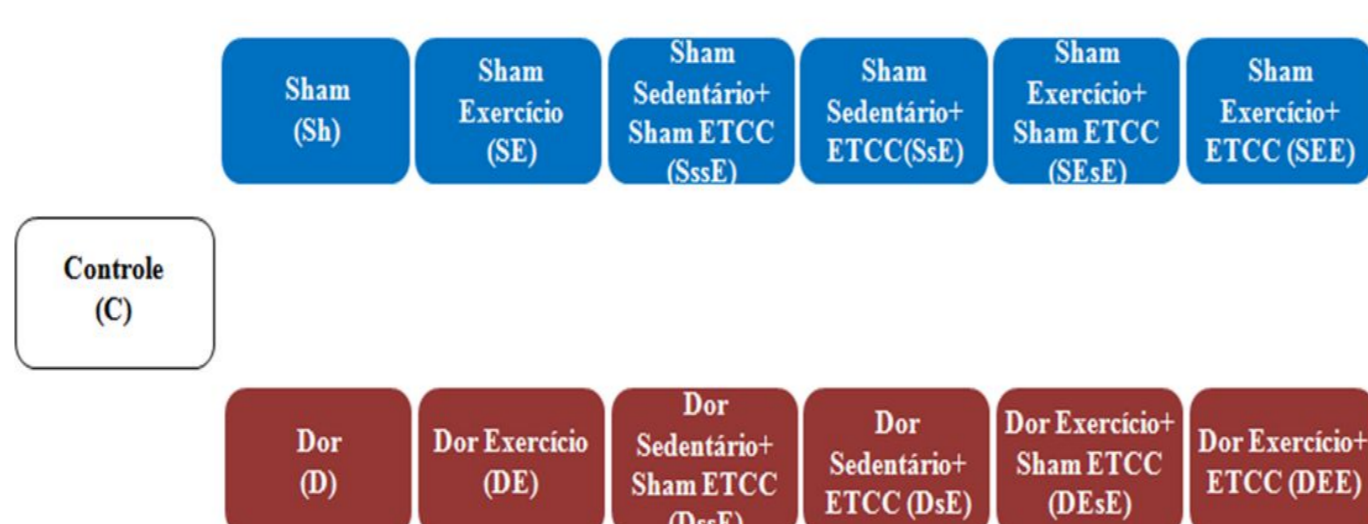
Sham (Sh)

Sham Exercício (SE)

Sham Sedentário+ Sham ETCC (SssE)

Sham Sedentário+ ETCC(SsE)

Sham Exercício+ Sham ETCC (SEsE)

Sham Exercício+ ETCC (SEE)

Controle (C)

Dor (D)

Dor Exercício (DE)

Dor Sedentário+ Sham ETCC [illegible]

Dor Sedentário+ ETCC (DsE)

Dor Exercício+ Sham ETCC (DEsE)

Dor Exercício+ ETCC (DEE)